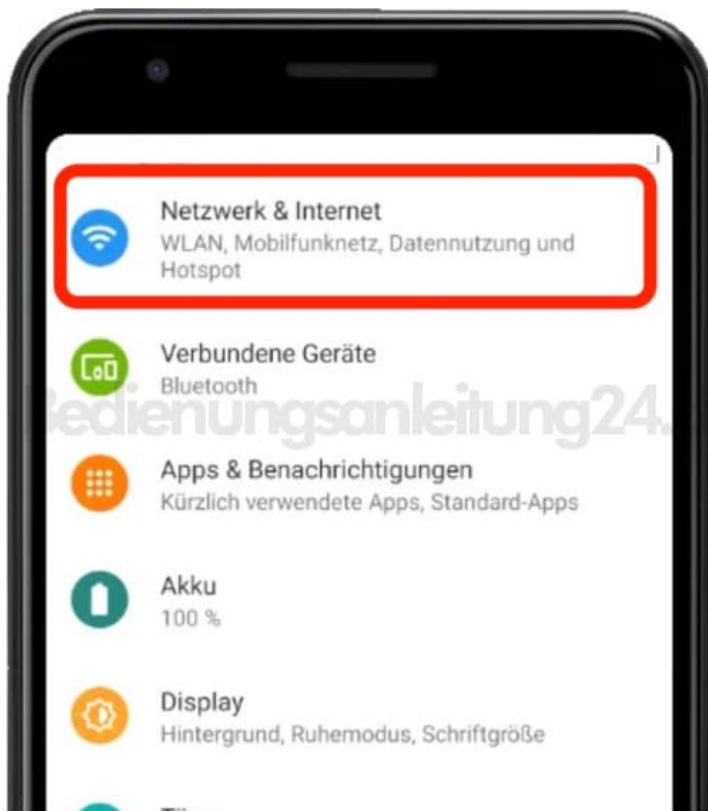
Netzwerk & Internet
WLAN, Mobilfunknetz, Datennutzung und Hotspot

Verbundene Geräte
Bluetooth

Bedienungsanleitung24.

Apps & Benachrichtigungen
Kürzlich verwendete Apps, Standard-Apps

Akku
100 %

Display
Hintergrund, Ruhemodus, Schriftgröße

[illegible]